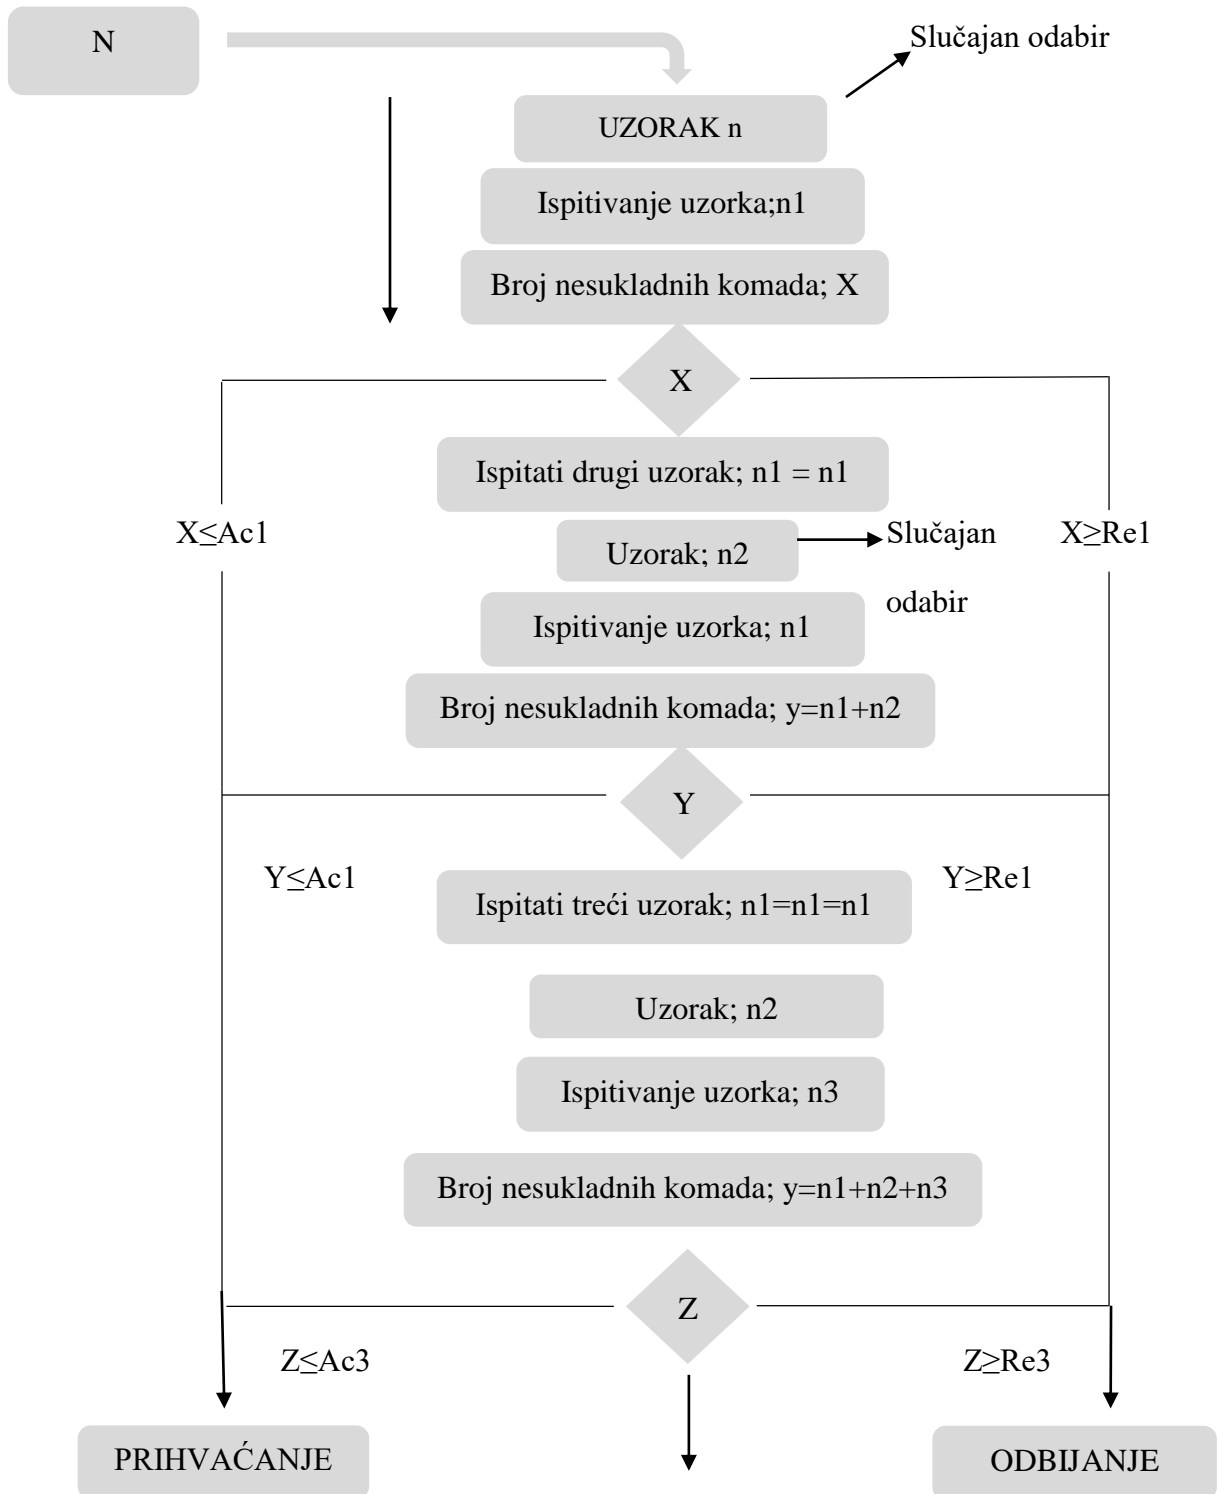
N

Slučajan odabir

UZORAK n

Ispitivanje uzorka;n1

Broj nesukladnih komada; X

X

X≤Ac1

Ispitati drugi uzorak; n1 = n1

X≥Re1

Uzorak; n2

Slučajan odabir

Ispitivanje uzorka; n1

Broj nesukladnih komada; y=n1+n2

Y

Y≤Ac1

Ispitati treći uzorak; n1=n1=n1

Y≥Re1

Uzorak; n2

Ispitivanje uzorka; n3

Broj nesukladnih komada; y=n1+n2+n3

Z

Z≤Ac3

Z≥Re3

PRIHVAĆANJE

ODBIJANJE